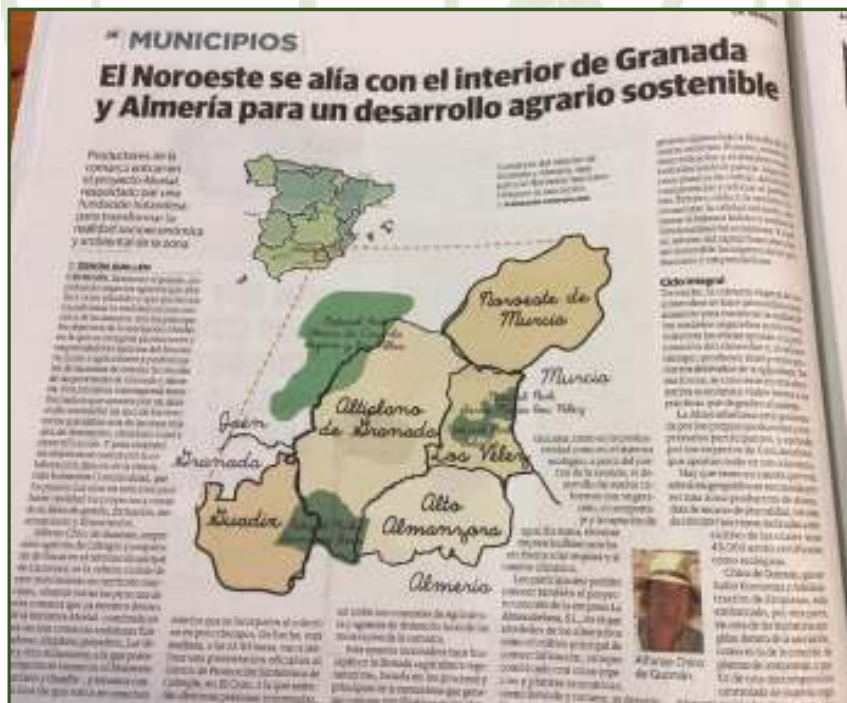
MUNICIPIOS

El Noroeste se alía con el interior de Granada y Almería para un desarrollo agrario sostenible

Productores de la comarca entran en el proyecto Alvelal, respaldado por una fundación holandesa para transformar la realidad socioeconómica y ambiental de la zona

Noroeste de Murcia

Murcia

Altiplano de Granada

Jaén

Granada

Los Vélez

Guadix

Alto Almanzora

Almería

Ciclo integral

Alfonso Chico de Guzmán

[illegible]